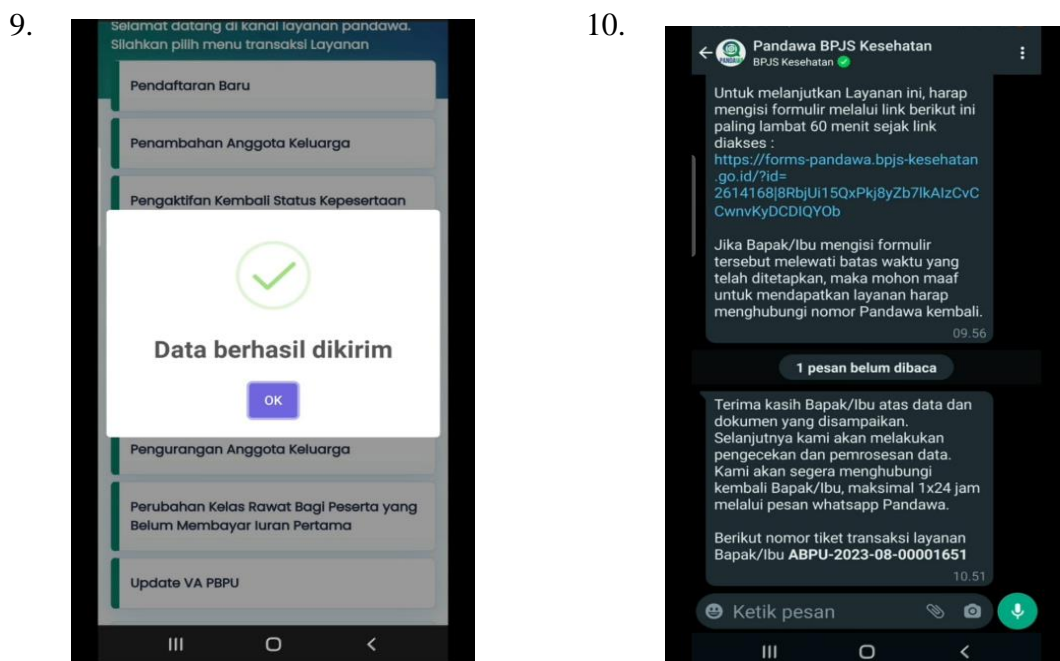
9.

Selamat datang di kanal layanan pandawa. Silahkan pilih menu transaksi Layanan

Pendaftaran Baru

Penambahan Anggota Keluarga

Pengaktifan Kembali Status Kepesertaan

Data berhasil dikirim

OK

Pengurangan Anggota Keluarga

Perubahan Kelas Rawat Bagi Peserta yang Belum Membayar Iuran Pertama

Update VA PBPU

10.

Pandawa BPJS Kesehatan
BPJS Kesehatan

Untuk melanjutkan Layanan ini, harap mengisi formulir melalui link berikut ini paling lambat 60 menit sejak link diakses : https://forms-pandawa.bpjs-kesehatan.go.id/?id=2614168|8RbjUi15QxPkj8yZb7lkAIzCvCCwnvKyDCDIQYOb

Jika Bapak/Ibu mengisi formulir tersebut melewati batas waktu yang telah ditetapkan, maka mohon maaf untuk mendapatkan layanan harap menghubungi nomor Pandawa kembali.
09.56

1 pesan belum dibaca

Terima kasih Bapak/Ibu atas data dan dokumen yang disampaikan. Selanjutnya kami akan melakukan pengecekan dan pemrosesan data. Kami akan segera menghubungi kembali Bapak/Ibu, maksimal 1x24 jam melalui pesan whatsapp Pandawa.

Berikut nomor tiket transaksi layanan Bapak/Ibu **ABPU-2023-08-00001651**
10.51

Ketik pesan